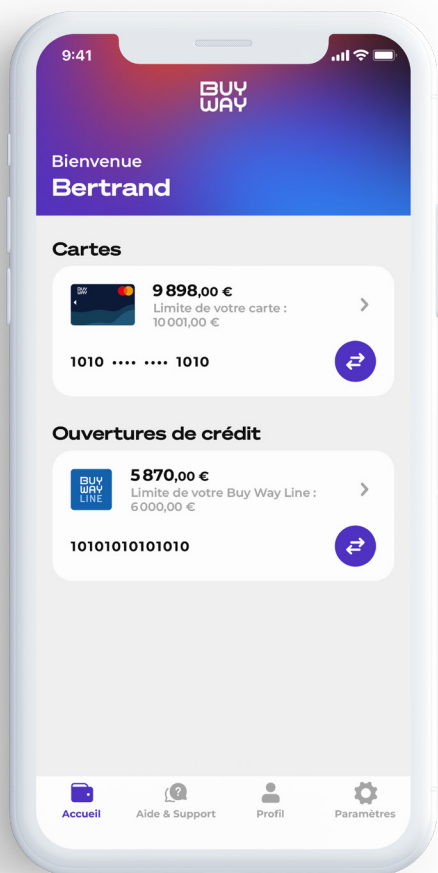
9:41

BUY WAY

Bienvenue
Bertrand

Cartes

BUY WAY

9 898,00 €
Limite de votre carte : 10 001,00 €

1010 •••• •••• 1010

Ouvertures de crédit

BUY WAY LINE

5 870,00 €
Limite de votre Buy Way Line : 6 000,00 €

10101010101010

Accueil
Aide & Support
Profil
Paramètres